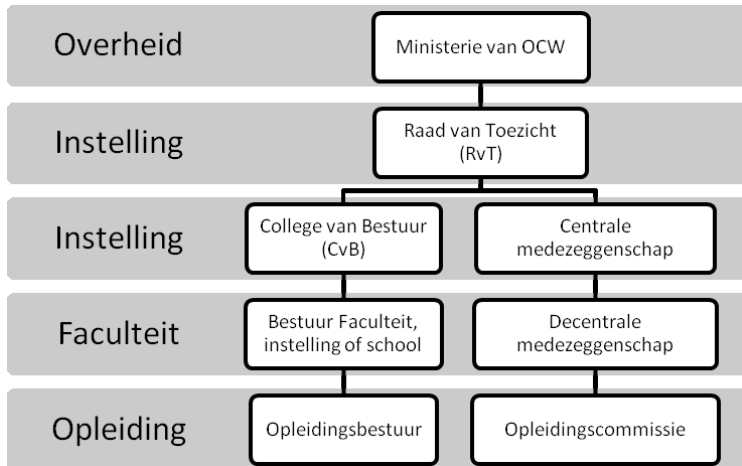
Overheid

Ministerie van OCW

Instelling

Raad van Toezicht (RvT)

Instelling

College van Bestuur (CvB)

Centrale medezeggenschap

Faculteit

Bestuur Faculteit, instelling of school

Decentrale medezeggenschap

Opleiding

Opleidingsbestuur

Opleidingscommissie